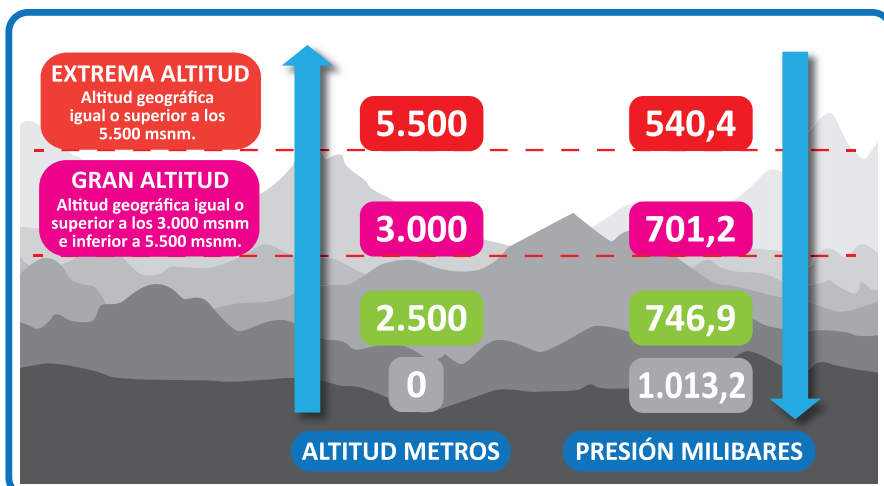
EXTREMA ALTITUD
Altitud geográfica igual o superior a los 5.500 msnm.

GRAN ALTITUD
Altitud geográfica igual o superior a los 3.000 msnm e inferior a 5.500 msnm.

5.500
540,4
3.000
701,2
2.500
746,9
0
1.013,2

ALTITUD METROS
PRESIÓN MILIBARES